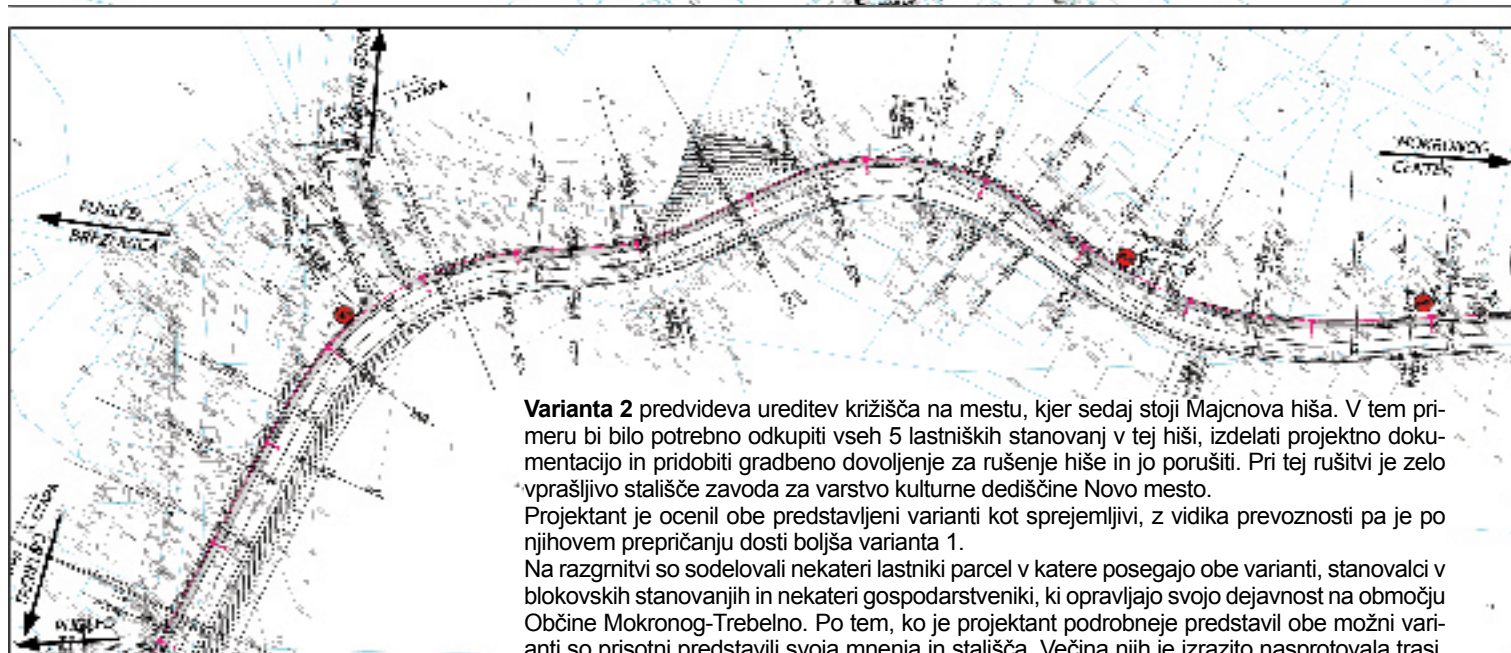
PUNJE BREZNICA

MOKRONOG CENTER

Varianta 2 predvideva ureditev križišča na mestu, kjer sedaj stoji Majcnova hiša. V tem primeru bi bilo potrebno odkupiti vseh 5 lastniških stanovanj v tej hiši, izdelati projektno dokumentacijo in pridobiti gradbeno dovoljenje za rušenje hiše in jo porušiti. Pri tej rušitvi je zelo vprašljivo stališče zavoda za varstvo kulturne dediščine Novo mesto.
Projektant je ocenil obe predstavljeni varianti kot sprejemljivi, z vidika prevoznosti pa je po njihovem prepričanju dosti boljša varianta 1.
Na razgrnitvi so sodelovali nekateri lastniki parcel v katere posegajo obe varianti, stanovalci v blokovskih stanovanjih in nekateri gospodarstveniki, ki opravljajo svojo dejavnost na območju Občine Mokronog-Trebelno. Po tem, ko je projektant podrobneje predstavil obe možni varianti so prisotni predstavili svoja mnenja in stališča. Večina njih je izrazito nasprotovala trasi, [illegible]